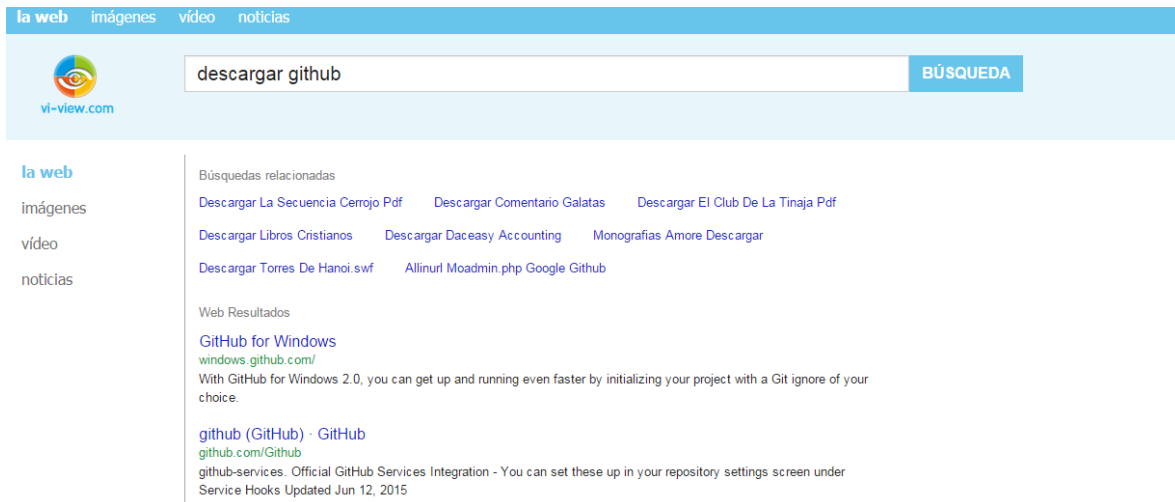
la web imágenes vídeo noticias

vi-view.com

descargar github

BÚSQUEDA

la web
imágenes
vídeo
noticias

Búsquedas relacionadas

Descargar La Secuencia Cerrojo Pdf | Descargar Comentario Galatas | Descargar El Club De La Tinaja Pdf

Descargar Libros Cristianos | Descargar Daceasy Accounting | Monografias Amore Descargar

Descargar Torres De Hanoi.swf | Allinurl Moadmin.php Google Github

Web Resultados

GitHub for Windows
windows.github.com/
With GitHub for Windows 2.0, you can get up and running even faster by initializing your project with a Git ignore of your choice.

github (GitHub) · GitHub
github.com/Github
github-services. Official GitHub Services Integration - You can set these up in your repository settings screen under Service Hooks Updated Jun 12, 2015